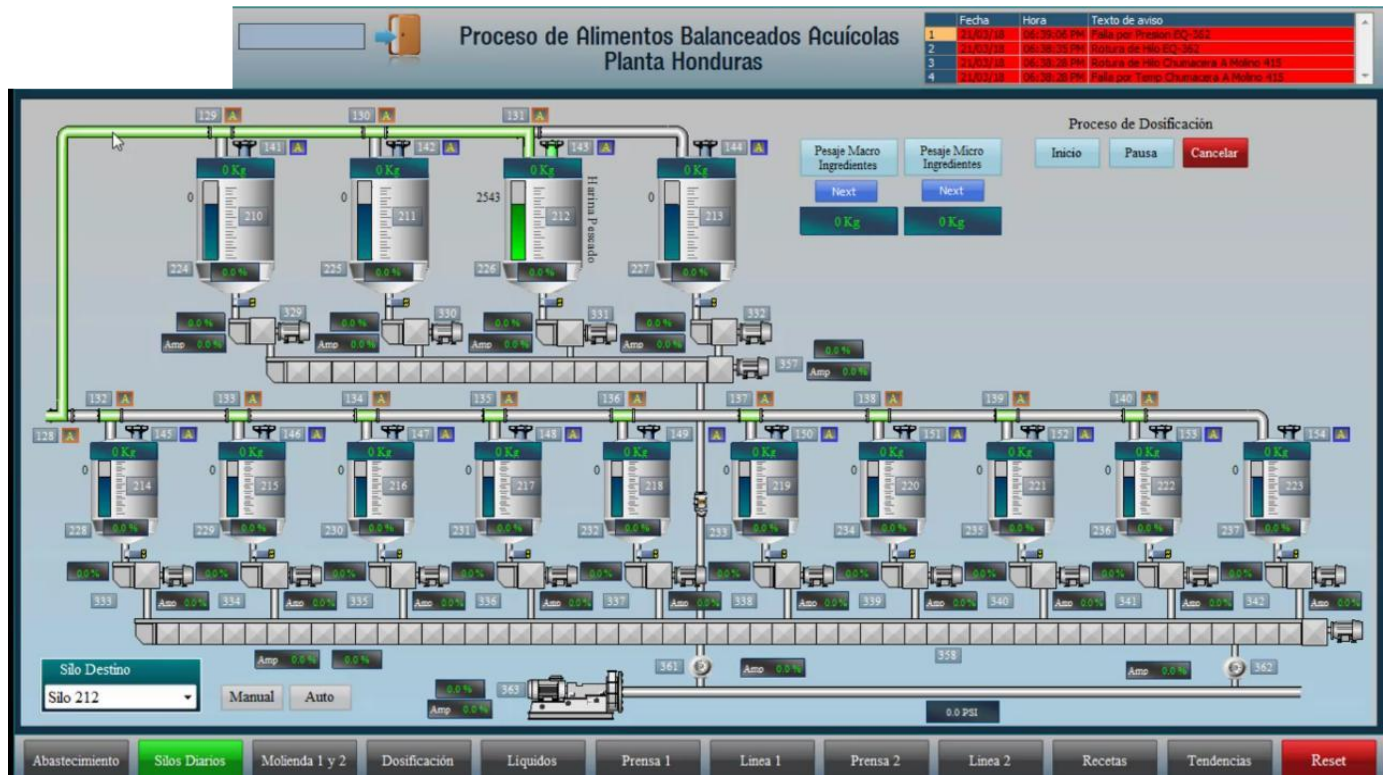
Proceso de Alimentos Balanceados Acuícolas
Planta Honduras

| | Fecha | Hora | Texto de aviso |
|---|---|---|---|
| 1 | 21/03/18 | 06:39:06 PM | Falla por Presion EQ-362 |
| 2 | 21/03/18 | 06:38:35 PM | Rotura de Hilo EQ-362 |
| 3 | 21/03/18 | 06:38:28 PM | Rotura de Hilo Chumacera A Molino 415 |
| 4 | 21/03/18 | 06:38:28 PM | Falla por Temp Chumacera A Molino 415 |

129 A 130 A 131 A
141 A 142 A 143 A 144 A
0 Kg 0 Kg 0 Kg 0 Kg
0 210 0 211 2543 212 0 213
Harina Pesando
224 0.0 % 225 0.0 % 226 0.0 % 227 0.0 %
0.0 % 329 0.0 % 330 0.0 % 331 0.0 % 332
Amp 0.0 % Amp 0.0 % Amp 0.0 % Amp 0.0 %
0.0 % 357 Amp 0.0 %

Pesaje Macro Ingredientes
Next
0 Kg
Pesaje Micro Ingredientes
Next
0 Kg

Proceso de Dosificación
Inicio Pausa Cancelar

132 A 133 A 134 A 135 A 136 A 137 A 138 A 139 A 140 A
128 A
145 A 146 A 147 A 148 A 149 A 150 A 151 A 152 A 153 A 154 A
0 Kg 0 Kg 0 Kg 0 Kg 0 Kg 0 Kg 0 Kg 0 Kg 0 Kg 0 Kg
0 214 0 215 0 216 0 217 0 218 0 219 0 220 0 221 0 222 0 223
228 0.0 % 229 0.0 % 230 0.0 % 231 0.0 % 232 0.0 % 233 0.0 % 234 0.0 % 235 0.0 % 236 0.0 % 237 0.0 %
0.0% 0.0 % 0.0 % 0.0 % 0.0 % 0.0 % 0.0 % 0.0 % 0.0 % 0.0 %
333 Amp 0.0 % 334 Amp 0.0 % 335 Amp 0.0 % 336 Amp 0.0 % 337 Amp 0.0 % 338 Amp 0.0 % 339 Amp 0.0 % 340 Amp 0.0 % 341 Amp 0.0 % 342 Amp 0.0 %

Amp 0.0 % 0.0 %
358
361 Amp 0.0 % Amp 0.0 % 362
0.0 % 363
Amp 0.0 %
0.0 PSI

Silo Destino
Silo 212
Manual Auto

Abastecimiento Silos Diarios Molienda 1 y 2 Dosificación Liquidos Prensa 1 Linea 1 Prensa 2 Linea 2 Recetas Tendencias Reset